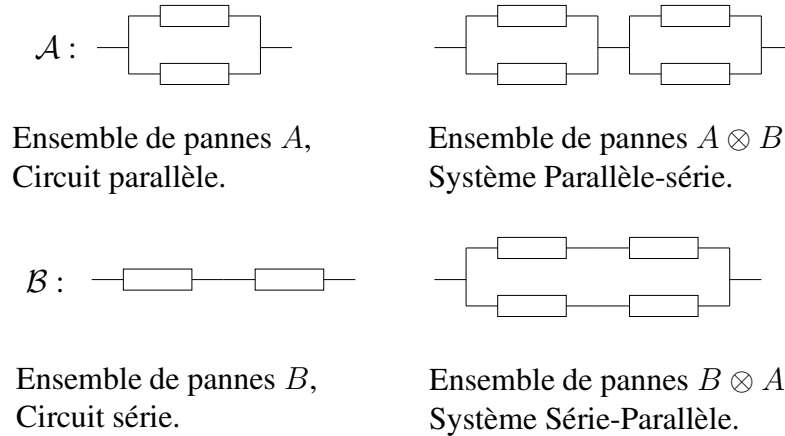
$\mathcal{A}$ :

Ensemble de pannes $A$, Circuit parallèle.

Ensemble de pannes $A \otimes B$ Système Parallèle-série.

$\mathcal{B}$ :

Ensemble de pannes $B$, Circuit série.

Ensemble de pannes $B \otimes A$ Système Série-Parallèle.